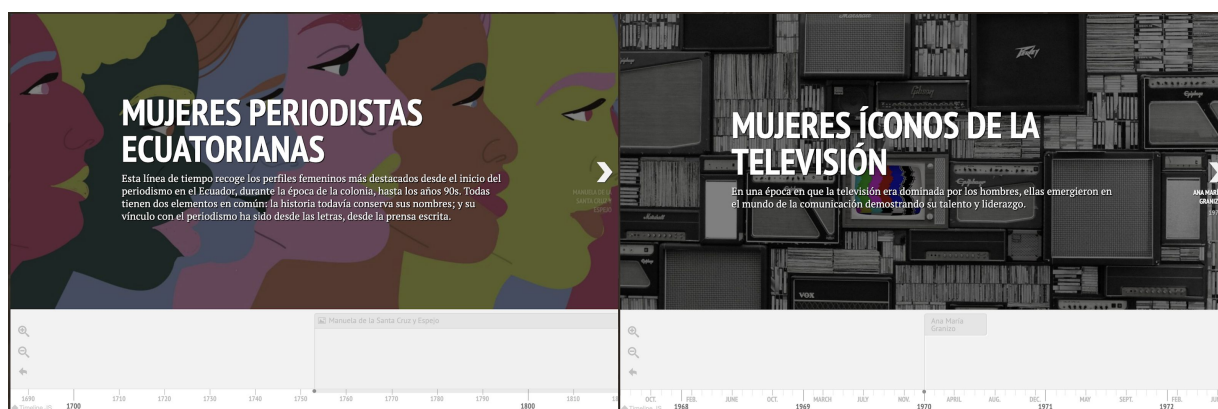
MUJERES PERIODISTAS ECUATORIANAS

Esta línea de tiempo recoge los perfiles femeninos más destacados desde el inicio del periodismo en el Ecuador, durante la época de la colonia, hasta los años 90s. Todas tienen dos elementos en común: la historia todavía conserva sus nombres; y su vínculo con el periodismo ha sido desde las letras, desde la prensa escrita.

MANUELA DE LA SANTA CRUZ Y ESPEJO

Manuela de la Santa Cruz y Espejo

1690 1700 1710 1720 1730 1740 1750 1760 1770 1780 1790 1800 1810

MUJERES ÍCONOS DE LA TELEVISIÓN

En una época en que la televisión era dominada por los hombres, ellas emergieron en el mundo de la comunicación demostrando su talento y liderazgo.

ANA MARÍA GRANIZO

Ana María Granizo

OCT. 1968 FEB. JUNE OCT. 1969 MARCH JULY NOV. 1970 APRIL AUG. DEC. 1971 MAY SEPT. FEB. 1972 JUL